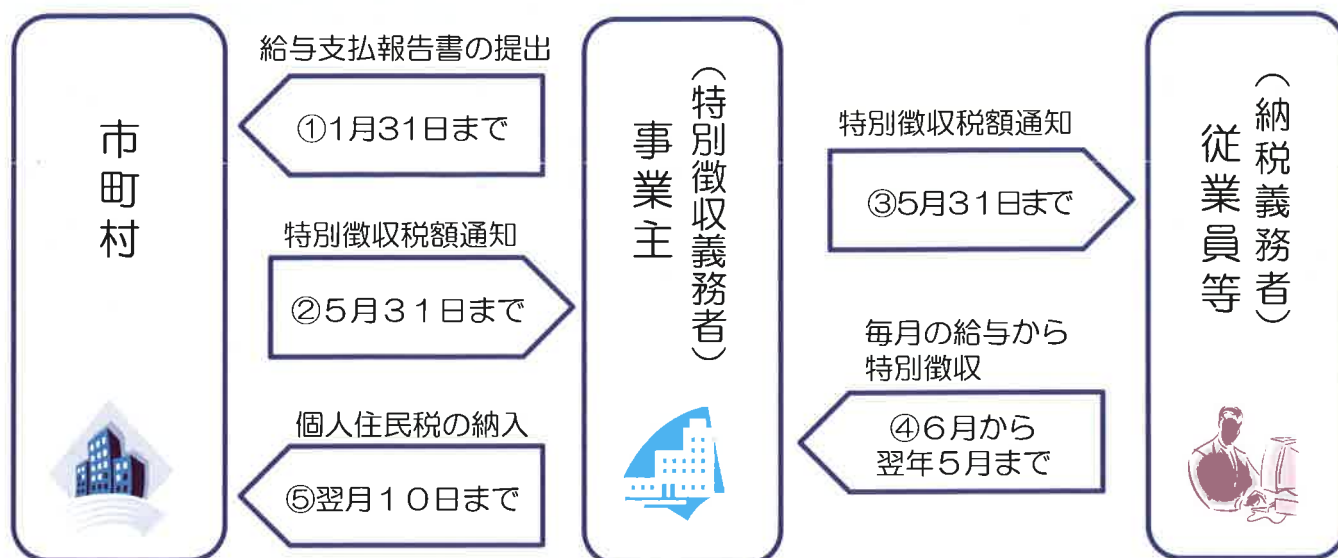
市町村

給与支払報告書の提出

①1月31日まで

特別徴収税額通知

②5月31日まで

個人住民税の納入

⑤翌月10日まで

事業主（特別徴収義務者）

特別徴収税額通知

③5月31日まで

毎月の給与から特別徴収

④6月から翌年5月まで

従業員等（納税義務者）